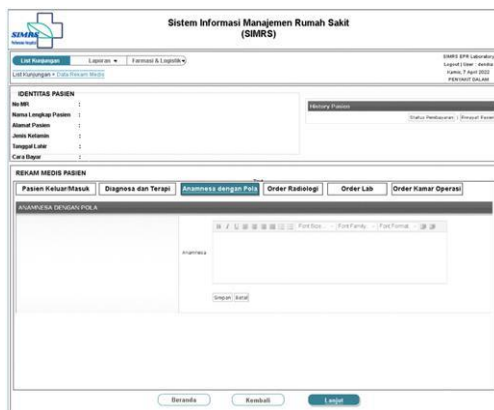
SIMRS

Sistem Informasi Manajemen Rumah Sakit (SIMRS)

List Kunjungan | Laporan ▾ | Farmasi & Logistik ▾

SIMRS EPR Laboratory
Logout | User : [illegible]
Kamis, 7 April 2022
PENYAKIT DALAM

List Kunjungan » Data Rekam Medis

IDENTITAS PASIEN

No MR :
Nama Lengkap Pasien :
Alamat Pasien :
Jenis Kelamin :
Tanggal Lahir :
Cara Bayar :

History Pasien

Status Pembayaran | Resume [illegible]

REKAM MEDIS PASIEN

Pasien Keluar/Masuk | Diagnosa dan Terapi | Anamnesa dengan Pola | Order Radiologi | Order Lab | Order Kamar Operasi

ANAMNESA DENGAN POLA

Anamnesa

Font Size | Font Family | Font Format

Simpan | Batal

Beranda | Kembali | Lanjut